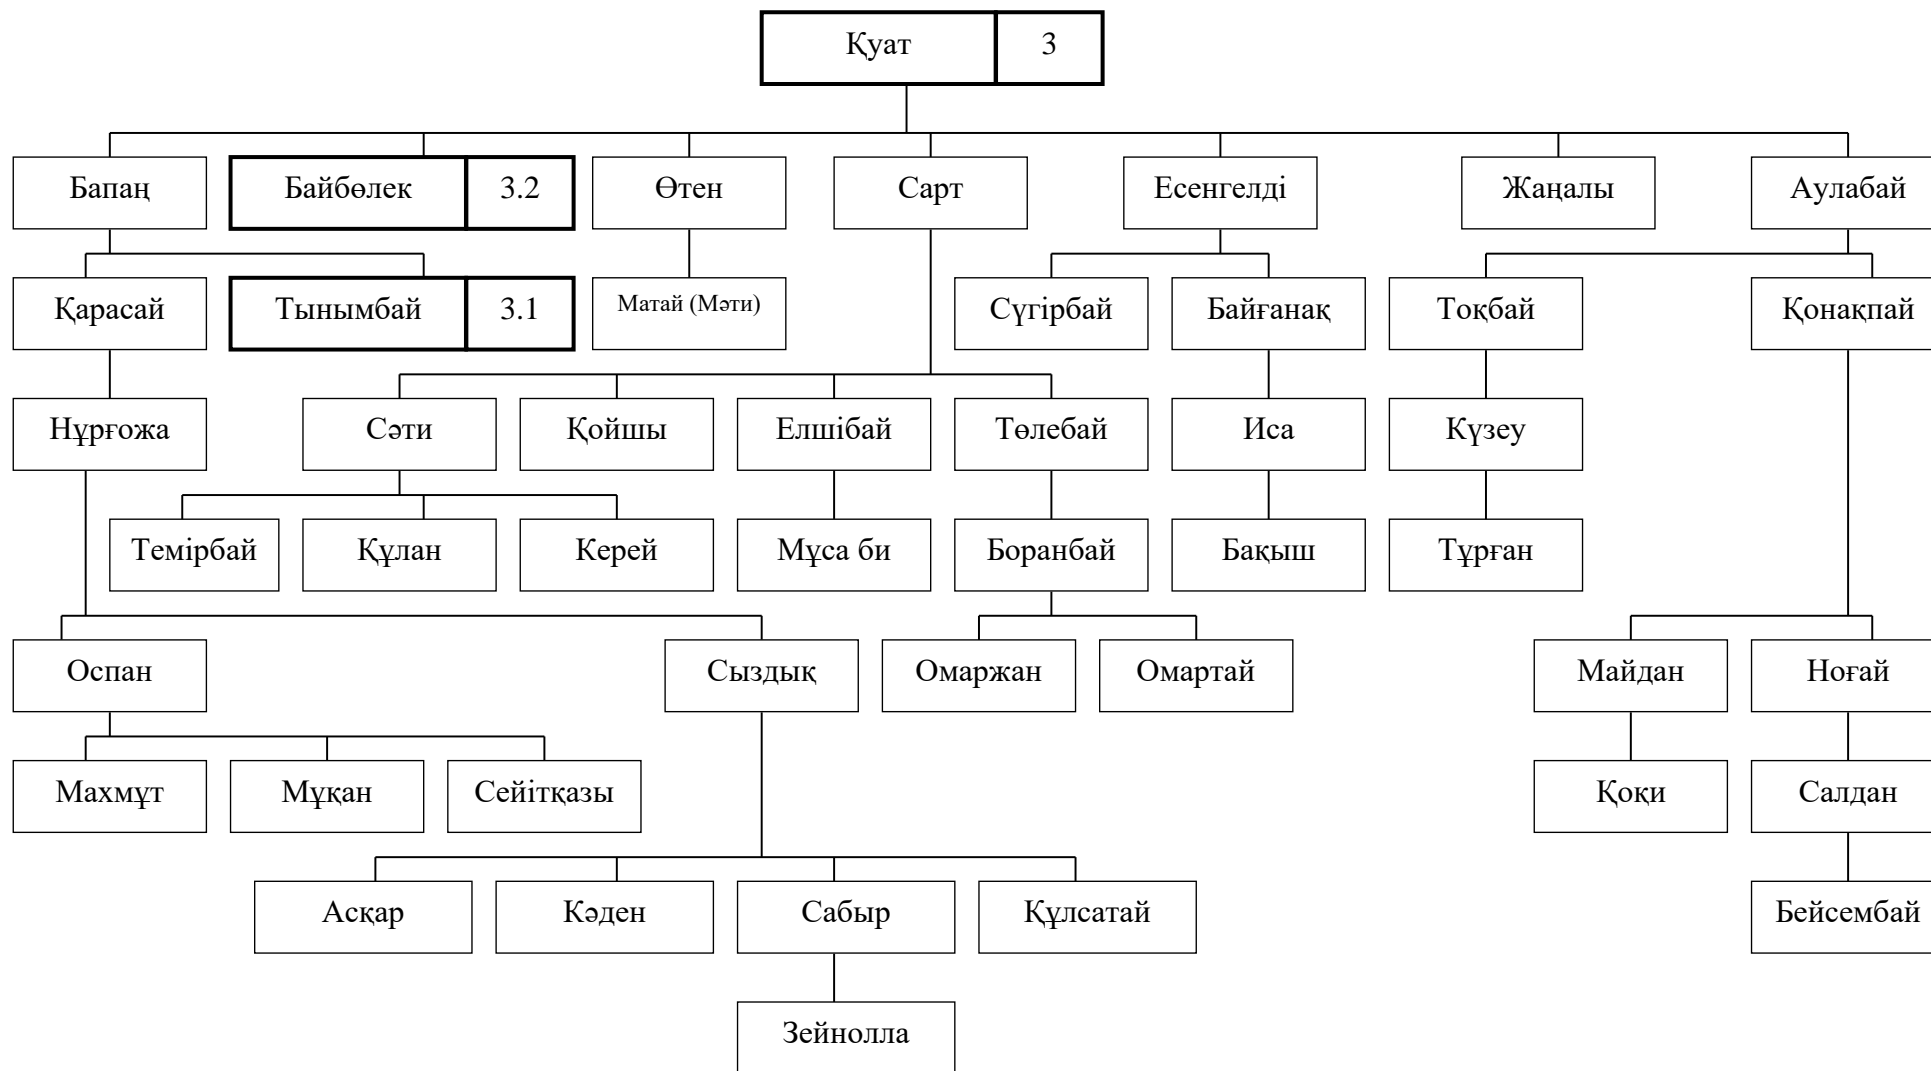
Қуат 3

Бапаң
Байбөлек 3.2
Өтен
Сарт
Есенгелді
Жаңалы
Аулабай

Қарасай
Тынымбай 3.1
Матай (Мәти)
Сүгірбай
Байғанақ
Тоқбай
Қонақпай

Нұрғожа
Сәти
Қойшы
Елшібай
Төлебай
Иса
Күзеу

Темірбай
Құлан
Керей
Мұса би
Боранбай
Бақыш
Тұрған

Оспан
Сыздық
Омаржан
Омартай
Майдан
Ноғай

Махмұт
Мұқан
Сейітқазы
Қоқи
Салдан

Асқар
Кәден
Сабыр
Құлсатай
Бейсембай

Зейнолла